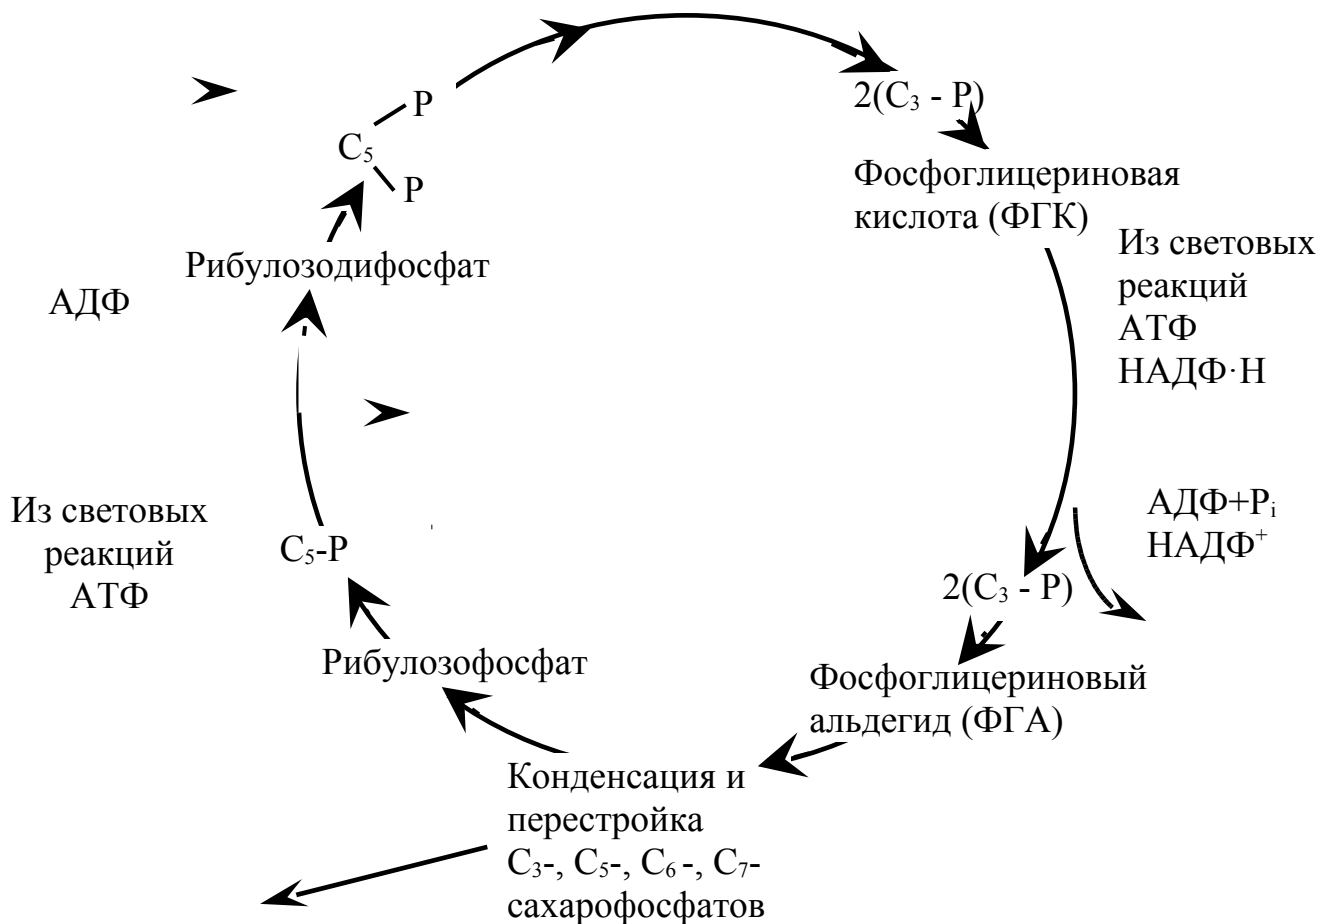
$C_5$ — P
— P

$2(C_3 - P)$

Фосфоглицериновая кислота (ФГК)

Из световых реакций
АТФ
НАДФ·Н

АДФ+$P_i$
НАДФ$^+$

$2(C_3 - P)$

Фосфоглицериновый альдегид (ФГА)

Конденсация и перестройка $C_3$-, $C_5$-, $C_6$-, $C_7$- сахарофосфатов

Рибулозофосфат

$C_5$-P

Из световых реакций
АТФ

АДФ

Рибулозодифосфат